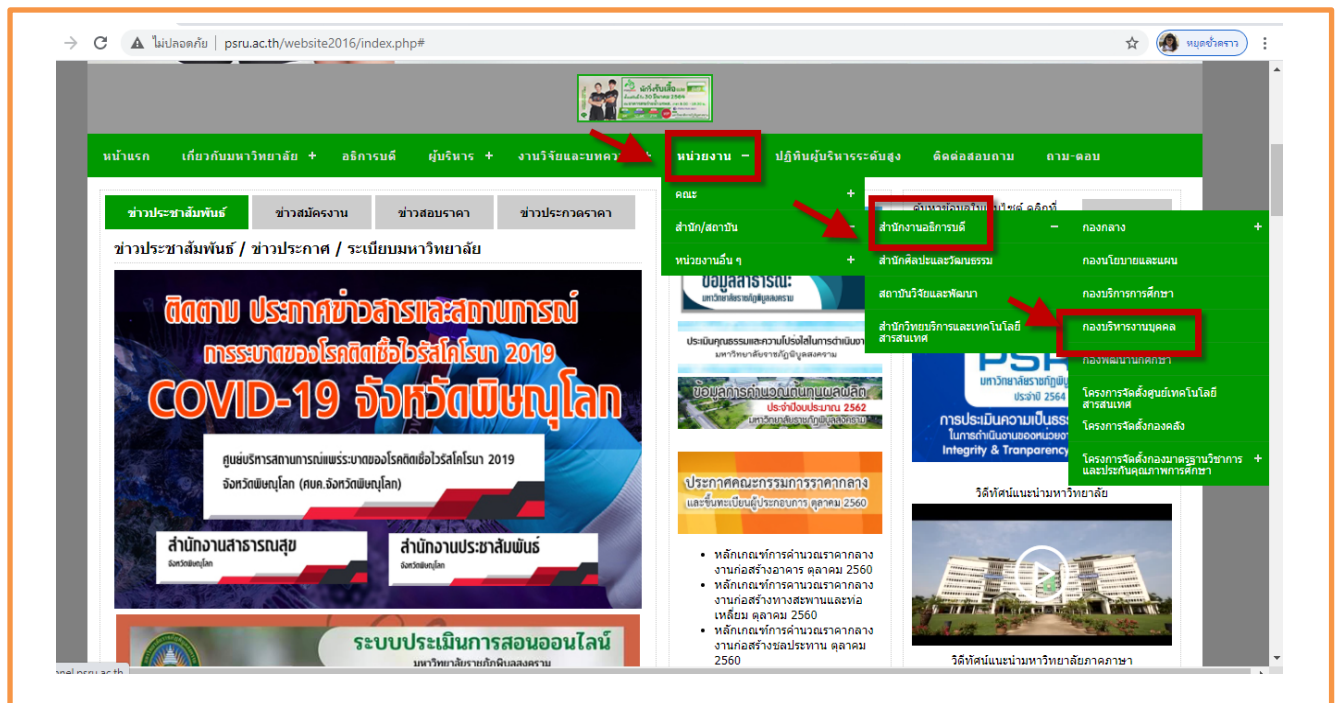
ไม่ปลอดภัย | psru.ac.th/website2016/index.php#

หยุดชั่วคราว

หน้าแรก เกี่ยวกับมหาวิทยาลัย + อธิการบดี ผู้บริหาร + งานวิจัยและบทความ หน่วยงาน − ปฏิทินผู้บริหารระดับสูง ติดต่อสอบถาม ถาม-ตอบ

คณะ +
สำนัก/สถาบัน −
หน่วยงานอื่น ๆ +

สำนักงานอธิการบดี −
สำนักศิลปะและวัฒนธรรม
สถาบันวิจัยและพัฒนา
สำนักวิทยบริการและเทคโนโลยีสารสนเทศ

กองกลาง +
กองนโยบายและแผน
กองบริการการศึกษา
กองบริหารงานบุคคล
กองพัฒนานักศึกษา
โครงการจัดตั้งศูนย์เทคโนโลยีสารสนเทศ
โครงการจัดตั้งกองคลัง
โครงการจัดตั้งกองมาตรฐานวิชาการและประกันคุณภาพการศึกษา +

ข่าวประชาสัมพันธ์ ข่าวสมัครงาน ข่าวสอบราคา ข่าวประกวดราคา

ข่าวประชาสัมพันธ์ / ข่าวประกาศ / ระเบียบมหาวิทยาลัย

ติดตาม ประกาศข่าวสารและสถานการณ์
การระบาดของโรคติดเชื้อไวรัสโคโรนา 2019
COVID-19 จังหวัดพิษณุโลก
ศูนย์บริหารสถานการณ์แพร่ระบาดของโรคติดเชื้อไวรัสโคโรนา 2019
จังหวัดพิษณุโลก (ศบค.จังหวัดพิษณุโลก)
สำนักงานสาธารณสุข จังหวัดพิษณุโลก
สำนักงานประชาสัมพันธ์ จังหวัดพิษณุโลก

ระบบประเมินการสอนออนไลน์
มหาวิทยาลัยราชภัฏพิบูลสงคราม

ข้อมูลข่าวสาร
มหาวิทยาลัยราชภัฏพิบูลสงคราม

ประเมินคุณธรรมและความโปร่งใสในการดำเนินงาน
มหาวิทยาลัยราชภัฏพิบูลสงคราม

ข้อมูลการคำนวณต้นทุนผลผลิต
ประจำปีงบประมาณ 2562
มหาวิทยาลัยราชภัฏพิบูลสงคราม

ประกาศคณะกรรมการราคากลาง
และขึ้นทะเบียนผู้ประกอบการ ตุลาคม 2560

• หลักเกณฑ์การคำนวณราคากลางงานก่อสร้างอาคาร ตุลาคม 2560
• หลักเกณฑ์การคำนวณราคากลางงานก่อสร้างทางสะพานและท่อเหลี่ยม ตุลาคม 2560
• หลักเกณฑ์การคำนวณราคากลางงานก่อสร้างชลประทาน ตุลาคม 2560

PSRU
มหาวิทยาลัยราชภัฏพิบูลสงคราม
ประจำปี 2564
การประเมินความเป็นธรรม
ในการดำเนินงานของหน่วยงาน
Integrity & Tranparency

วีดิทัศน์แนะนำมหาวิทยาลัย

วีดิทัศน์แนะนำมหาวิทยาลัยภาคภาษา

onel.psru.ac.th